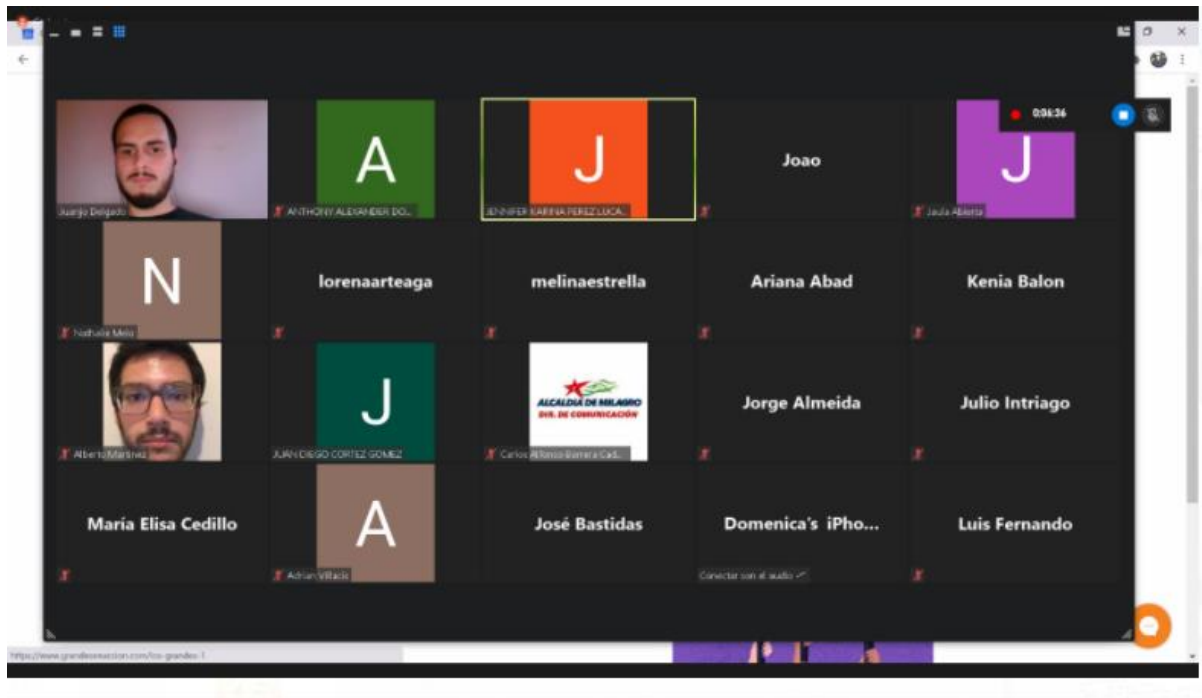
0:36:36

Juanjo Delgado

A

ANTHONY ALEXANDER DO...

J

JENNIFER KARINA PEREZ LUCA...

Joao

J

Jaula Abierta

N

Nathalie Mela

lorenaarteaga

melinaestrella

Ariana Abad

Kenia Balon

Alberto Martinez

J

JUAN DIEGO CORTEZ GOMEZ

ALCALDÍA DE MILAGRO
DIR. DE COMUNICACIÓN

Carlos Alfonso Barrera Cad...

Jorge Almeida

Julio Intriago

María Elisa Cedillo

A

Adrian Villacis

José Bastidas

Domenica's iPho...

Conectar con el audio

Luis Fernando

https://www.grandesenaccion.com/los-grandes-1